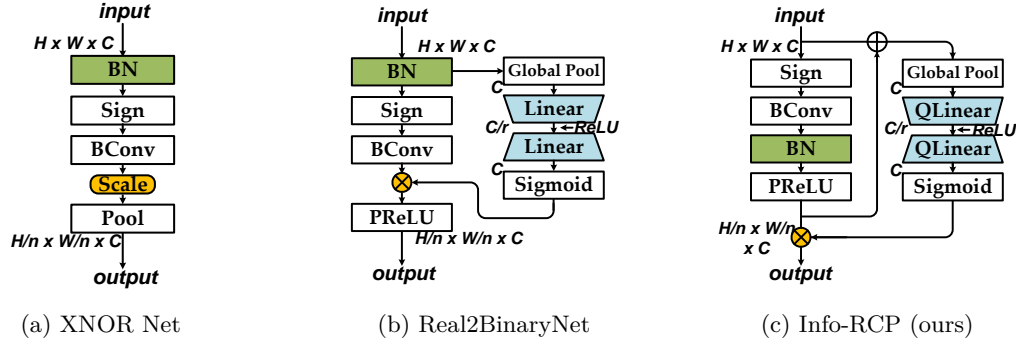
input
H x W x C
BN
Sign
BConv
Scale
Pool
H/n x W/n x C
output

(a) XNOR Net

input
H x W x C
BN
Sign
BConv
PReLU
H/n x W/n x C
output
Global Pool
C
Linear
C/r
ReLU
Linear
C
Sigmoid

(b) Real2BinaryNet

input
H x W x C
Sign
BConv
BN
PReLU
H/n x W/n x C
output
Global Pool
C
QLinear
C/r
ReLU
QLinear
C
Sigmoid

(c) Info-RCP (ours)